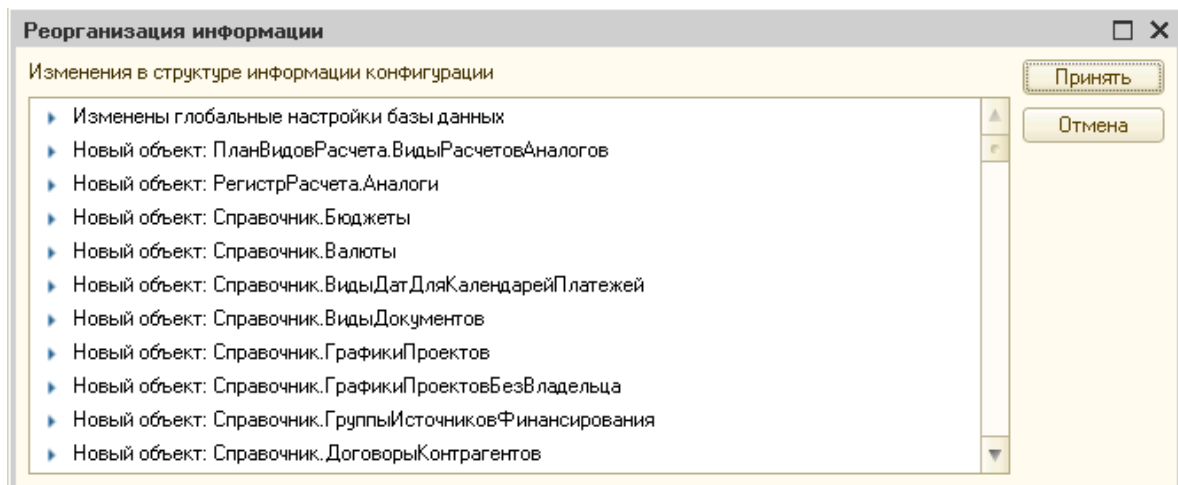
Реорганизация информации

Изменения в структуре информации конфигурации

Принять

Отмена

Изменены глобальные настройки базы данных
Новый объект: ПланВидовРасчета.ВидыРасчетовАналогов
Новый объект: РегистрРасчета.Аналоги
Новый объект: Справочник.Бюджеты
Новый объект: Справочник.Валюты
Новый объект: Справочник.ВидыДатДляКалендарейПлатежей
Новый объект: Справочник.ВидыДокументов
Новый объект: Справочник.ГрафикиПроектов
Новый объект: Справочник.ГрафикиПроектовБезВладельца
Новый объект: Справочник.ГруппыИсточниковФинансирования
Новый объект: Справочник.ДоговорыКонтрагентов